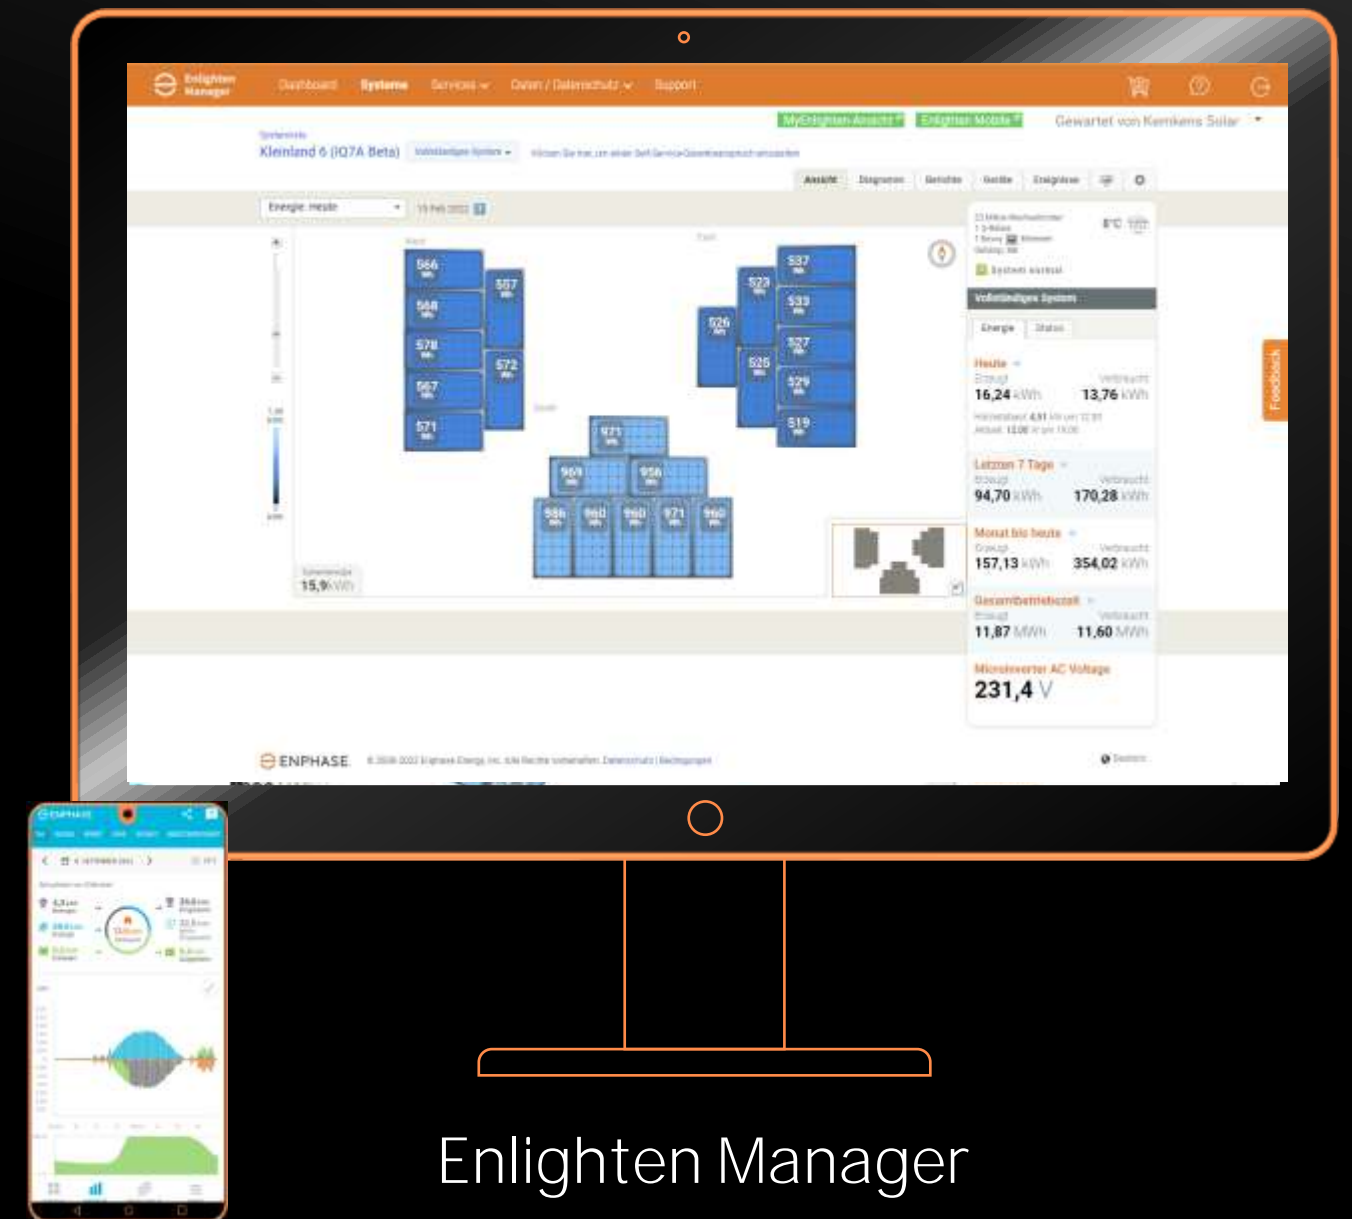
Enlighten Manager

Dashboard Systeme Services Daten / Datenschutz Support

MyEnlighten Ansicht Enlighten Mobile Gewartet von Kemkens Solar

Systemliste
Kleinland 6 (IQ7A Beta) Vollständiges System

Ansicht Diagramm Berichte Geräte Ereignisse

Energie: Heute 15 Feb 2022

566 557 568 578 572 567 571
537 523 533 526 527 525 529 519
971 969 956 986 960 960 971 960

15,9 kWh

System normal

Vollständiges System

Energie Status

Heute
Erzeugt 16,24 kWh
Verbraucht 13,76 kWh

Letzten 7 Tage
Erzeugt 94,70 kWh
Verbraucht 170,28 kWh

Monat bis heute
Erzeugt 157,13 kWh
Verbraucht 354,02 kWh

Gesamtbetriebszeit
Erzeugt 11,87 MWh
Verbraucht 11,60 MWh

Microinverter AC Voltage
231,4 V

Feedback

ENPHASE

Enlighten Manager